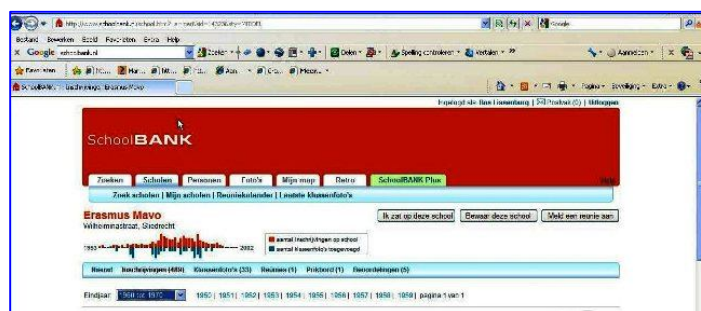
http://www.schoolbank.nl/school.html?...schoolid=14326&ey=7950F1

Google

Bestand Bewerken Beeld Favorieten Extra Help

Google schoolbank.nl

Zoeken Delen Spellingcontrole Vertalen »

Aanmelden

Favorieten

SchoolBANK - Inschrijvingen Erasmus Mavo

Pagina Beveiliging Extra

Ingelogd als Ilse Lisemburg | Postvak (0) | Uitloggen

SchoolBANK

Zoeken Scholen Personen Foto's Mijn map Retro SchoolBANK Plus Help

Zoek scholen | Mijn scholen | Reuniekalender | Laatste klassenfoto's

Erasmus Mavo
Wilhelminastraat, Sliedrecht

Ik zat op deze school Bewaar deze school Meld een reunie aan

1953 2002

aantal inschrijvingen op school
aantal klassenfoto's toegevoegd

Home Inschrijvingen (489) Klassenfoto's (33) Reünies (1) Prikbord (1) Beoordelingen (5)

Eindjaar 1950 tot 1970 1950 | 1951 | 1952 | 1953 | 1954 | 1955 | 1956 | 1957 | 1958 | 1959 | pagina 1 van 1